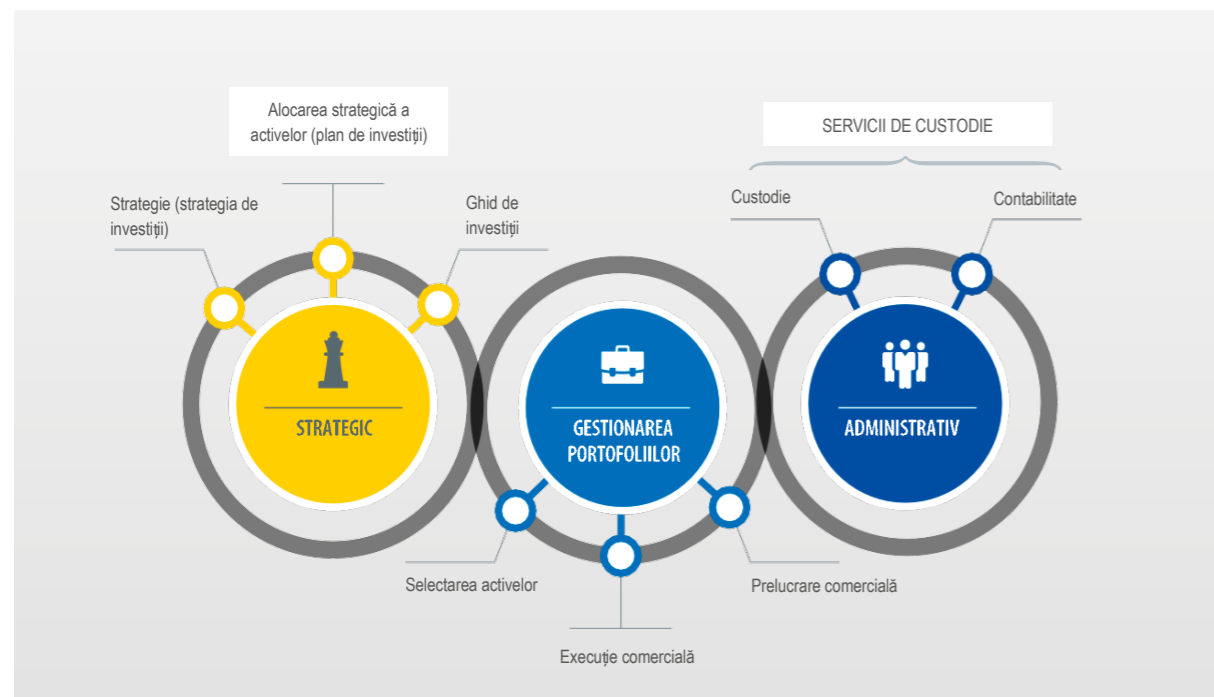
Alocarea strategică a activelor (plan de investiții)

Strategie (strategia de investiții)

Ghid de investiții

SERVICII DE CUSTODIE

Custodie

Contabilitate

STRATEGIC

GESTIONAREA PORTOFOLIILOR

ADMINISTRATIV

Selectarea activelor

Prelucrare comercială

Execuție comercială